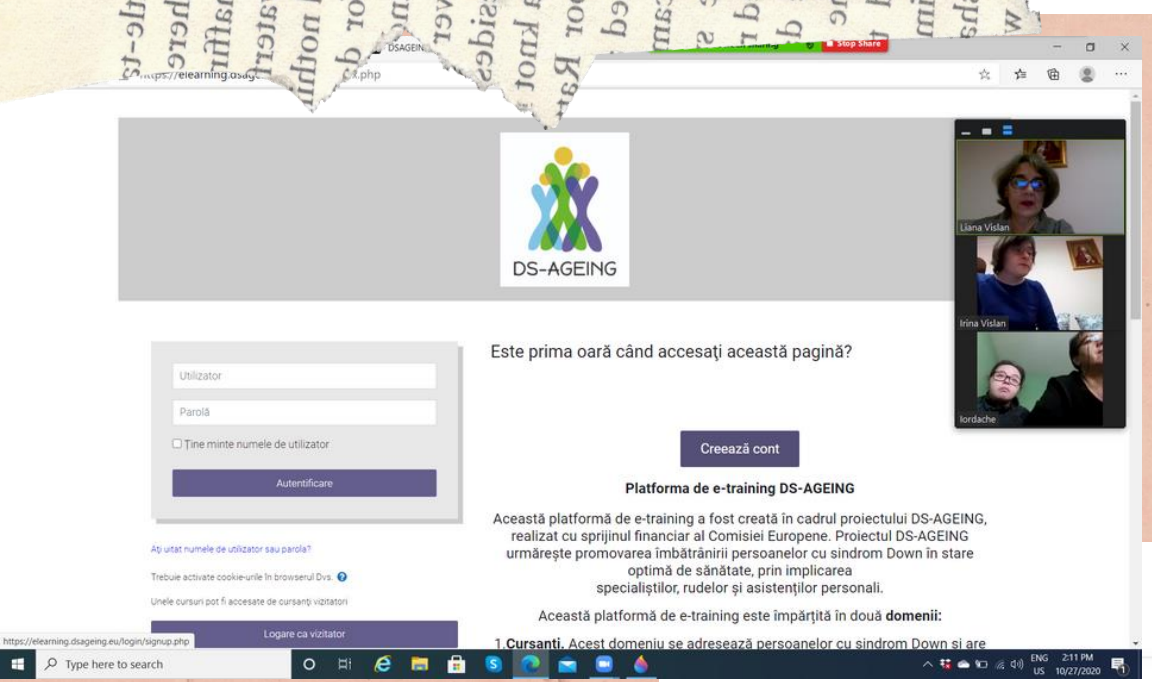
DSAGEIN
Stop Share
https://elearning.dsage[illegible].php

DS-AGEING

Liana Vislan
Irina Vislan
Iordache

Este prima oară când accesaţi această pagină?

Utilizator
Parolă
Ţine minte numele de utilizator
Autentificare

Creează cont

Platforma de e-training DS-AGEING

Această platformă de e-training a fost creată în cadrul proiectului DS-AGEING, realizat cu sprijinul financiar al Comisiei Europene. Proiectul DS-AGEING urmăreşte promovarea îmbătrânirii persoanelor cu sindrom Down în stare optimă de sănătate, prin implicarea specialiştilor, rudelor şi asistenţilor personali.

Această platformă de e-training este împărţită în două domenii:

Aţi uitat numele de utilizator sau parola?

Trebuie activate cookie-urile în browserul Dvs.

Unele cursuri pot fi accesate de cursanţi vizitatori

https://elearning.dsageing.eu/login/signup.php

Logare ca vizitator

1.Cursanti. Acest domeniu se adresează persoanelor cu sindrom Down şi are

Type here to search

ENG US 2:11 PM 10/27/2020